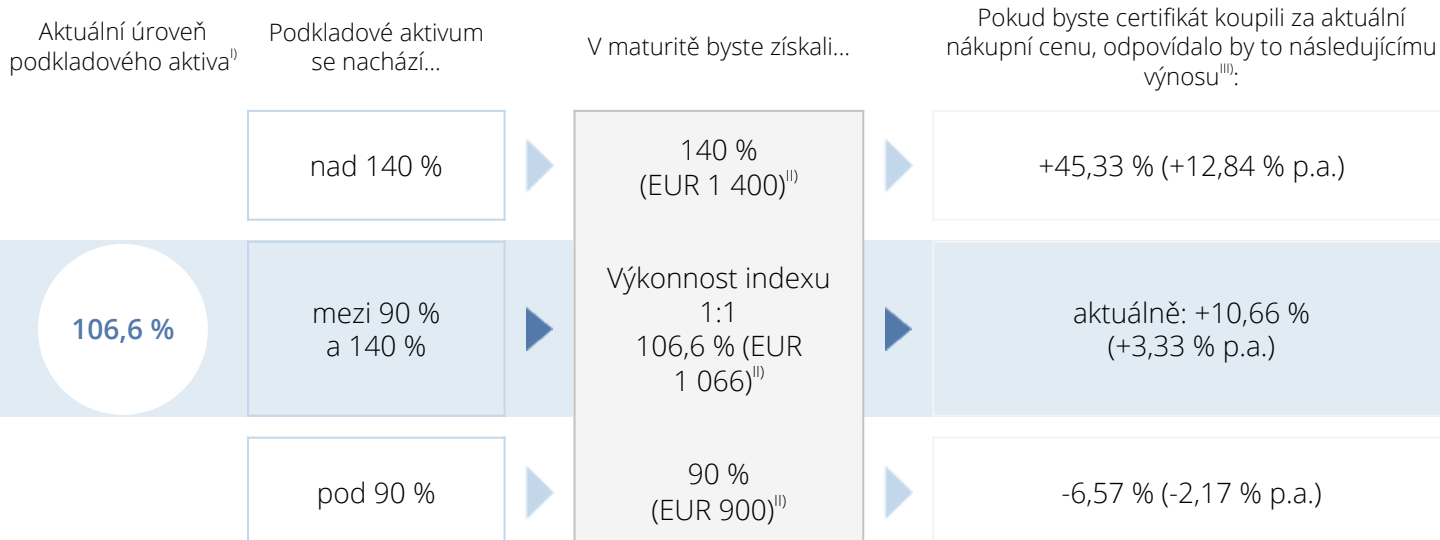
Aktuální úroveň podkladového aktiva$^{I)}$

Podkladové aktivum se nachází...

V maturitě byste získali...

Pokud byste certifikát koupili za aktuální nákupní cenu, odpovídalo by to následujícímu výnosu$^{III)}$:

| | | | |
|---|---|---|---|
| | nad 140 % | 140 % (EUR 1 400)$^{II)}$ | +45,33 % (+12,84 % p.a.) |
| 106,6 % | mezi 90 % a 140 % | Výkonnost indexu 1:1 106,6 % (EUR 1 066)$^{II)}$ | aktuálně: +10,66 % (+3,33 % p.a.) |
| | pod 90 % | 90 % (EUR 900)$^{II)}$ | -6,57 % (-2,17 % p.a.) |